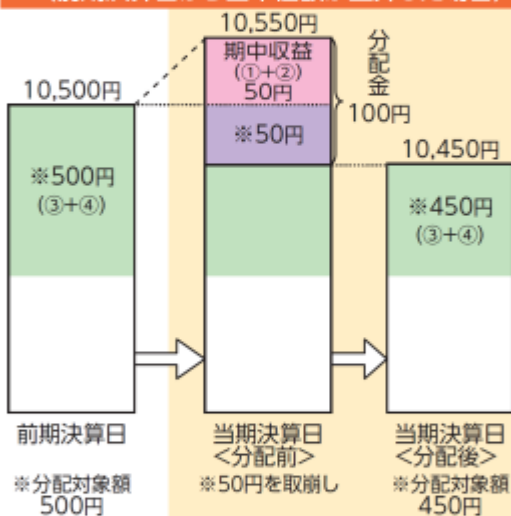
10,550円

期中収益
(①+②)
50円

分配金
100円

※50円

10,500円

※500円
(③+④)

10,450円

※450円
(③+④)

前期決算日

※分配対象額
500円

当期決算日
<分配前>

※50円を取崩し

当期決算日
<分配後>

※分配対象額
450円